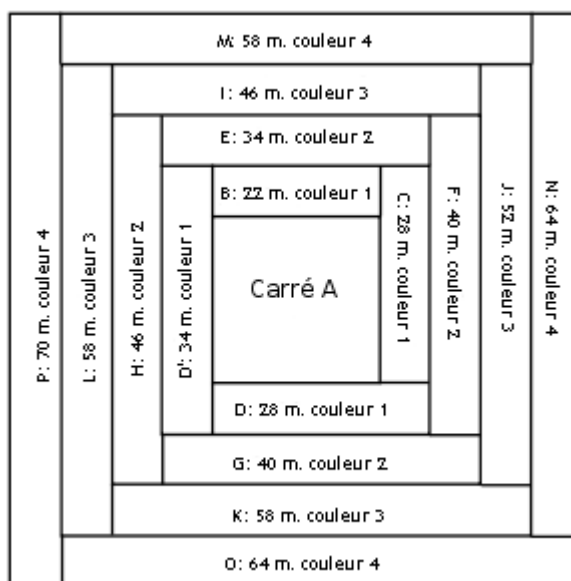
M: 58 m. couleur 4

I: 46 m. couleur 3

E: 34 m. couleur 2

B: 22 m. couleur 1

P: 70 m. couleur 4

L: 58 m. couleur 3

H: 46 m. couleur 2

D': 34 m. couleur 1

Carré A

C: 28 m. couleur 1

F: 40 m. couleur 2

J: 52 m. couleur 3

N: 64 m. couleur 4

D: 28 m. couleur 1

G: 40 m. couleur 2

K: 58 m. couleur 3

O: 64 m. couleur 4